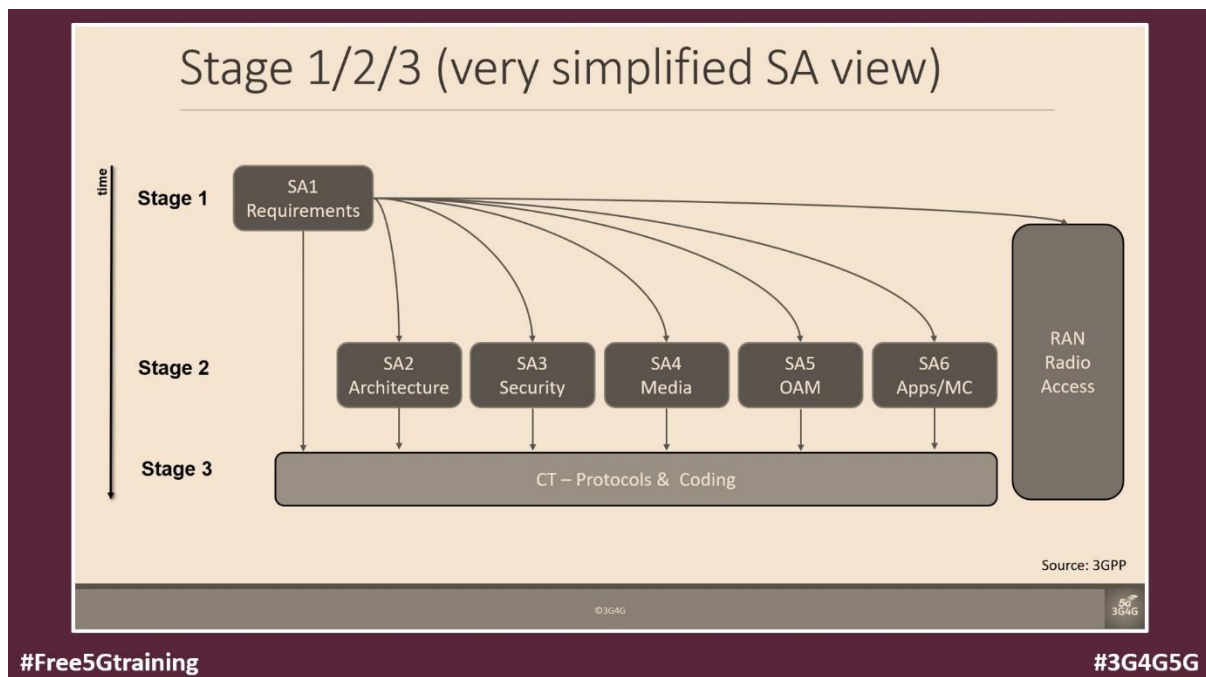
Stage 1/2/3 (very simplified SA view)

time

Stage 1

SA1
Requirements

Stage 2

SA2
Architecture

SA3
Security

SA4
Media

SA5
OAM

SA6
Apps/MC

RAN
Radio
Access

Stage 3

CT – Protocols & Coding

Source: 3GPP

©3G4G

5G
3G4G

#Free5Gtraining

#3G4G5G